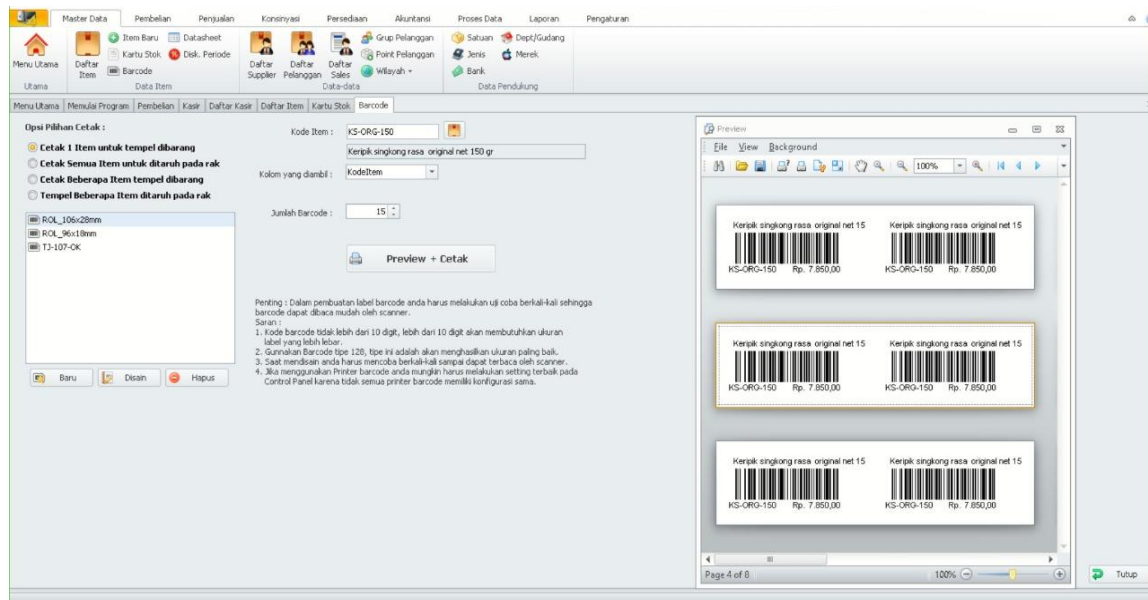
Master Data | Pembelian | Penjualan | Konsinyasi | Persediaan | Akuntansi | Proses Data | Laporan | Pengaturan

Menu Utama
Utama
Daftar Item
Item Baru
Kartu Stok
Barcode
Datasheet
Disk. Periode
Data Item
Daftar Supplier
Daftar Pelanggan
Daftar Sales
Grup Pelanggan
Point Pelanggan
Wilayah
Data-data
Satuan
Jenis
Bank
Dept/Gudang
Merek
Data Pendukung

Menu Utama | Memulai Program | Pembelian | Kasir | Daftar Kasir | Daftar Item | Kartu Stok | Barcode

Opsi Pilihan Cetak :
Cetak 1 Item untuk tempel dibarang
Cetak Semua Item untuk ditaruh pada rak
Cetak Beberapa Item tempel dibarang
Tempel Beberapa Item ditaruh pada rak

ROL_106x28mm
ROL_96x18mm
TJ-107-OK

Baru
Disain
Hapus

Kode Item : KS-ORG-150
Keripik singkong rasa original net 150 gr
Kolom yang diambil : KodeItem
Jumlah Barcode : 15

Preview + Cetak

Penting : Dalam pembuatan label barcode anda harus melakukan uji coba berkali-kali sehingga barcode dapat dibaca mudah oleh scanner.
Saran :
1. Kode barcode tidak lebih dari 10 digit, lebih dari 10 digit akan membutuhkan ukuran label yang lebih lebar.
2. Gunnakan Barcode tipe 128, tipe ini adalah akan menghasilkan ukuran paling baik.
3. Saat mendisain anda harus mencoba berkali-kali sampai dapat terbaca oleh scanner.
4. Jika menggunakan Printer barcode anda mungkin harus melakukan setting terbaik pada Control Panel karena tidak semua printer barcode memiliki konfigurasi sama.

Preview
File View Background
100%

Keripik singkong rasa original net 15
KS-ORG-150 Rp. 7.850,00
Keripik singkong rasa original net 15
KS-ORG-150 Rp. 7.850,00
Keripik singkong rasa original net 15
KS-ORG-150 Rp. 7.850,00
Keripik singkong rasa original net 15
KS-ORG-150 Rp. 7.850,00
Keripik singkong rasa original net 15
KS-ORG-150 Rp. 7.850,00
Keripik singkong rasa original net 15
KS-ORG-150 Rp. 7.850,00

Page 4 of 8
100%

Tutup